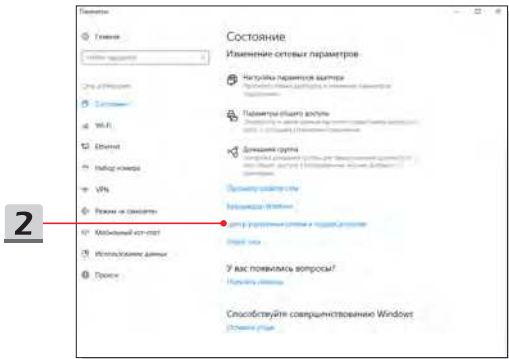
Параметры

Главная

Найти параметр

Сеть и Интернет

Состояние

Wi-Fi

Ethernet

Набор номера

VPN

Режим «в самолете»

Мобильный хот-спот

Использование данных

Прокси

Состояние

Изменение сетевых параметров

Настройка параметров адаптера
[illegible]

Параметры общего доступа
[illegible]

Домашняя группа
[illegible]

Просмотр свойств сети

Брандмауэр Windows

Центр управления сетями и общим доступом

Сброс сети

У вас появились вопросы?

Получить помощь

Способствуйте совершенствованию Windows

Оставить отзыв

2